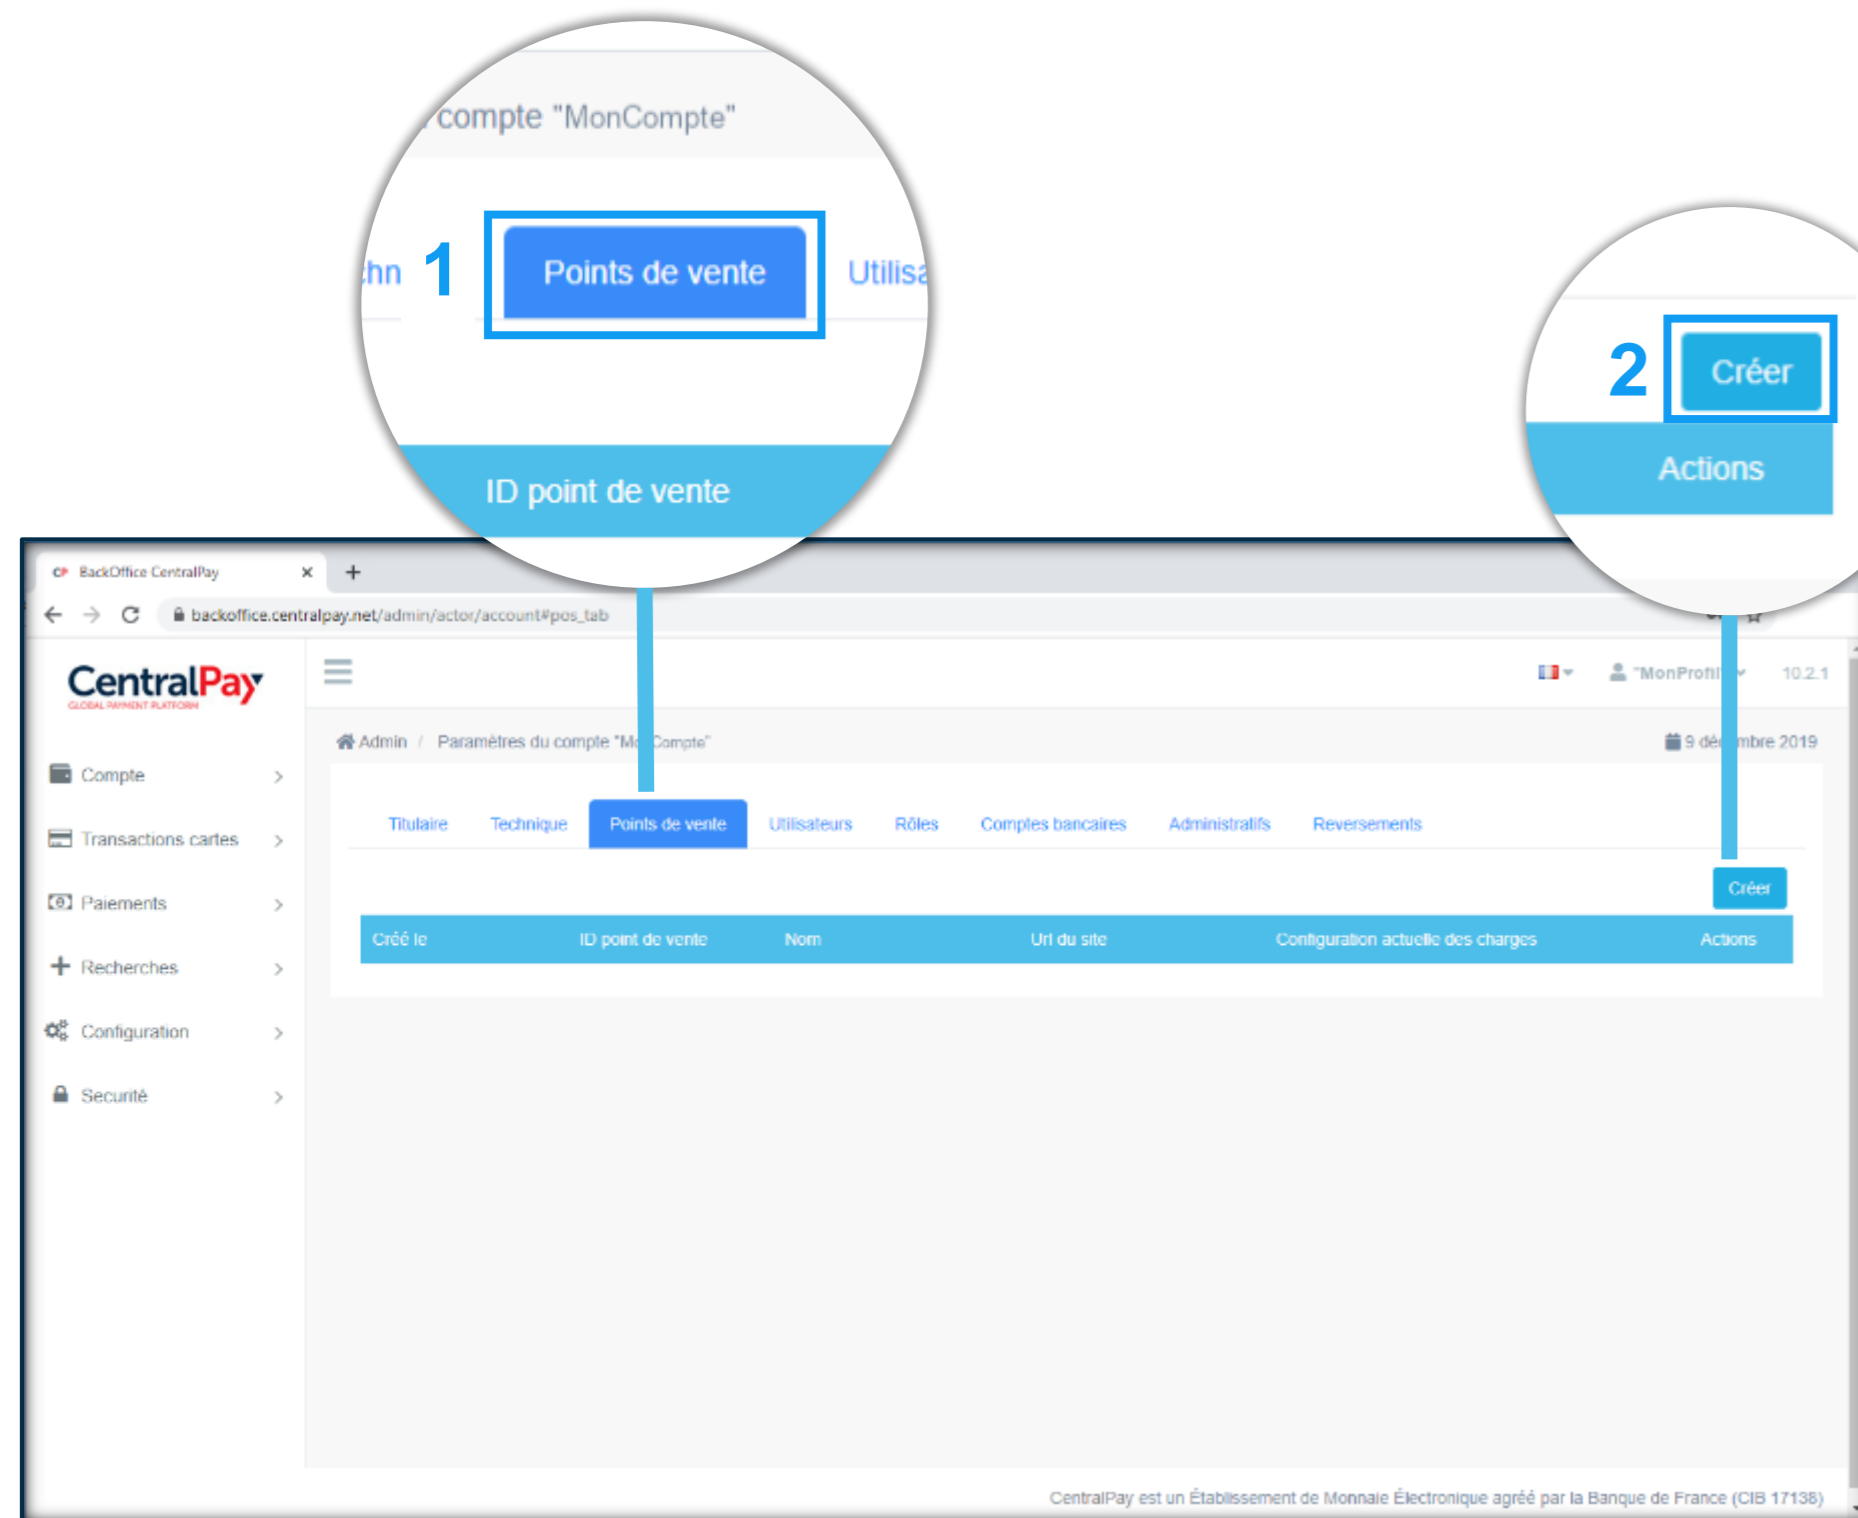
compte "MonCompte"

hn 1 Points de vente Utilisa

ID point de vente

2 Créer

Actions

BackOffice CentralPay

backoffice.centralpay.net/admin/actor/account#pos_tab

CentralPay
GLOBAL PAYMENT PLATFORM

"MonProfil" 10.2.1

Compte

Transactions cartes

Paiements

Recherches

Configuration

Securité

Admin / Paramètres du compte "M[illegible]Compte"

9 dé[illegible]mbre 2019

Titulaire Technique Points de vente Utilisateurs Rôles Comptes bancaires Administratifs Reversements

Créer

| Créé le | ID point de vente | Nom | Url du site | Configuration actuelle des charges | Actions |
|---|---|---|---|---|---|

CentralPay est un Établissement de Monnaie Électronique agréé par la Banque de France (CIB 17138)